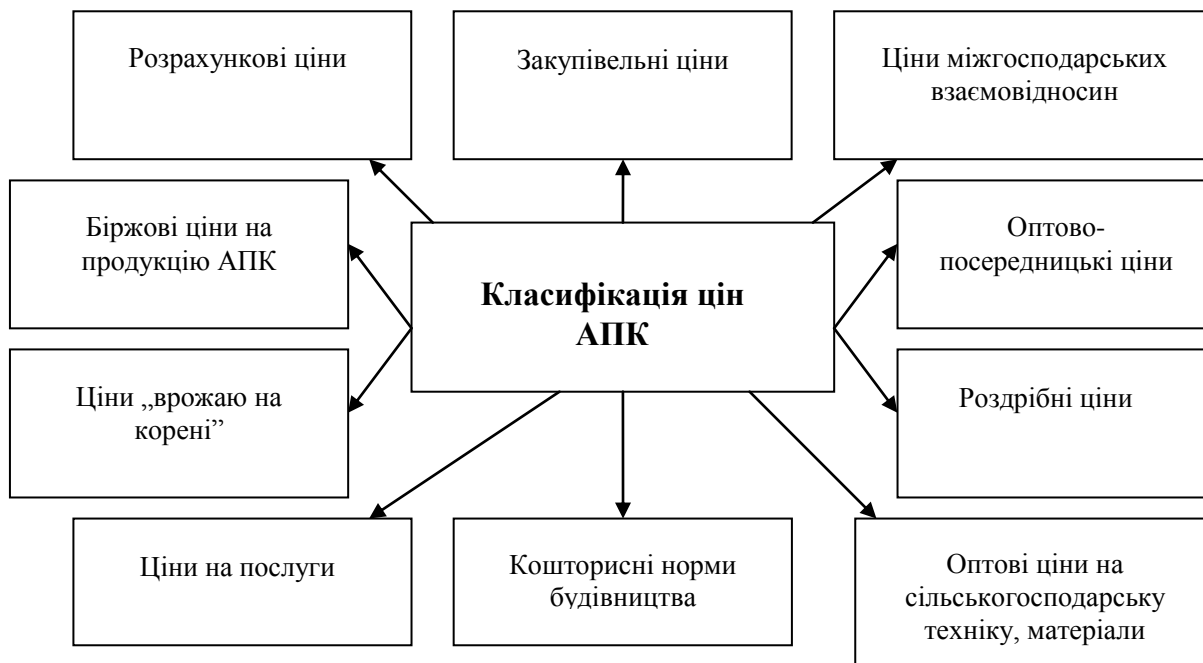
Розрахункові ціни

Закупівельні ціни

Ціни міжгосподарських взаємовідносин

Біржові ціни на продукцію АПК

Класифікація цін АПК

Оптово-посередницькі ціни

Ціни „врожаю на корені”

Роздрібні ціни

Ціни на послуги

Кошторисні норми будівництва

Оптові ціни на сільськогосподарську техніку, матеріали